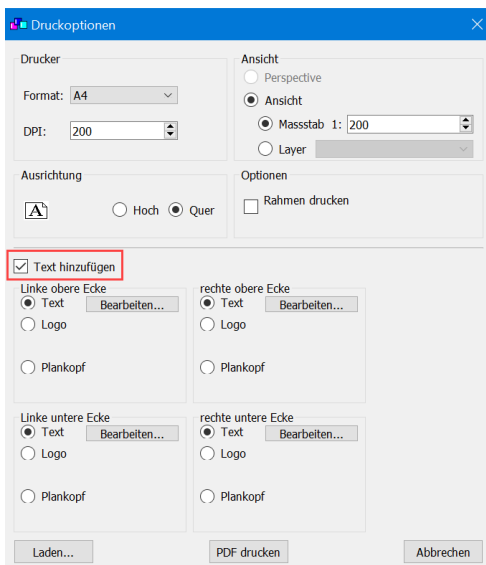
Druckoptionen

Drucker

Format: A4

DPI: 200

Ansicht

Perspective

Ansicht

Massstab 1: 200

Layer

Ausrichtung

A

Hoch Quer

Optionen

Rahmen drucken

Text hinzufügen

Linke obere Ecke

Text Bearbeiten...

Logo

Plankopf

rechte obere Ecke

Text Bearbeiten...

Logo

Plankopf

Linke untere Ecke

Text Bearbeiten...

Logo

Plankopf

rechte untere Ecke

Text Bearbeiten...

Logo

Plankopf

Laden... PDF drucken Abbrechen